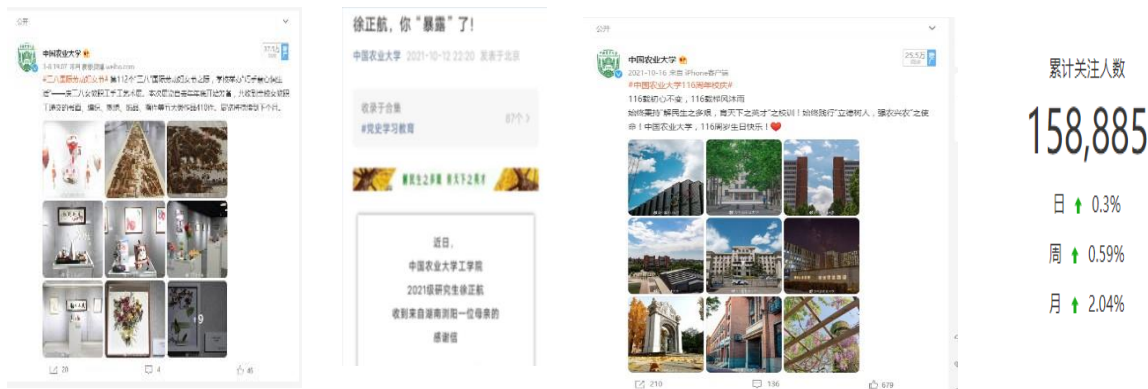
公开

中国农业大学

3-8 19:07 来自 微博 weibo.com

#二八国际劳动妇女节# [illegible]

20 4 41

徐正航，你“暴露”了！

中国农业大学 2021-10-12 22:20 发表于北京

收录于合集
#党史学习教育 87个

近日，
中国农业大学工学院
2021级研究生徐正航
收到来自湖南浏阳一位母亲的
感谢信

公开

中国农业大学

2021-10-16 来自 iPhone客户端

#中国农业大学116周年校庆#
116载初心不改，116载栉风沐雨
始终秉持“解民生之多艰，育天下之英才”之校训！始终践行“立德树人，强农兴农”之使命！中国农业大学，116周岁生日快乐！

210 136 679

累计关注人数
158,885
日 0.3%
周 0.59%
月 2.04%